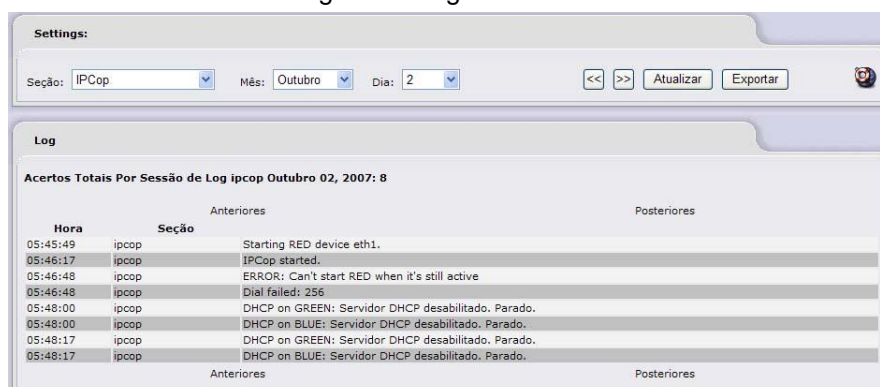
Settings:

Seção: IPCop Mês: Outubro Dia: 2 << >> Atualizar Exportar

Log

Acertos Totais Por Sessão de Log ipcop Outubro 02, 2007: 8

Anteriores Posteriores

| Hora | Seção | |
|---|---|---|
| 05:45:49 | ipcop | Starting RED device eth1. |
| 05:46:17 | ipcop | IPCop started. |
| 05:46:48 | ipcop | ERROR: Can't start RED when it's still active |
| 05:46:48 | ipcop | Dial failed: 256 |
| 05:48:00 | ipcop | DHCP on GREEN: Servidor DHCP desabilitado. Parado. |
| 05:48:00 | ipcop | DHCP on BLUE: Servidor DHCP desabilitado. Parado. |
| 05:48:17 | ipcop | DHCP on GREEN: Servidor DHCP desabilitado. Parado. |
| 05:48:17 | ipcop | DHCP on BLUE: Servidor DHCP desabilitado. Parado. |

Anteriores Posteriores